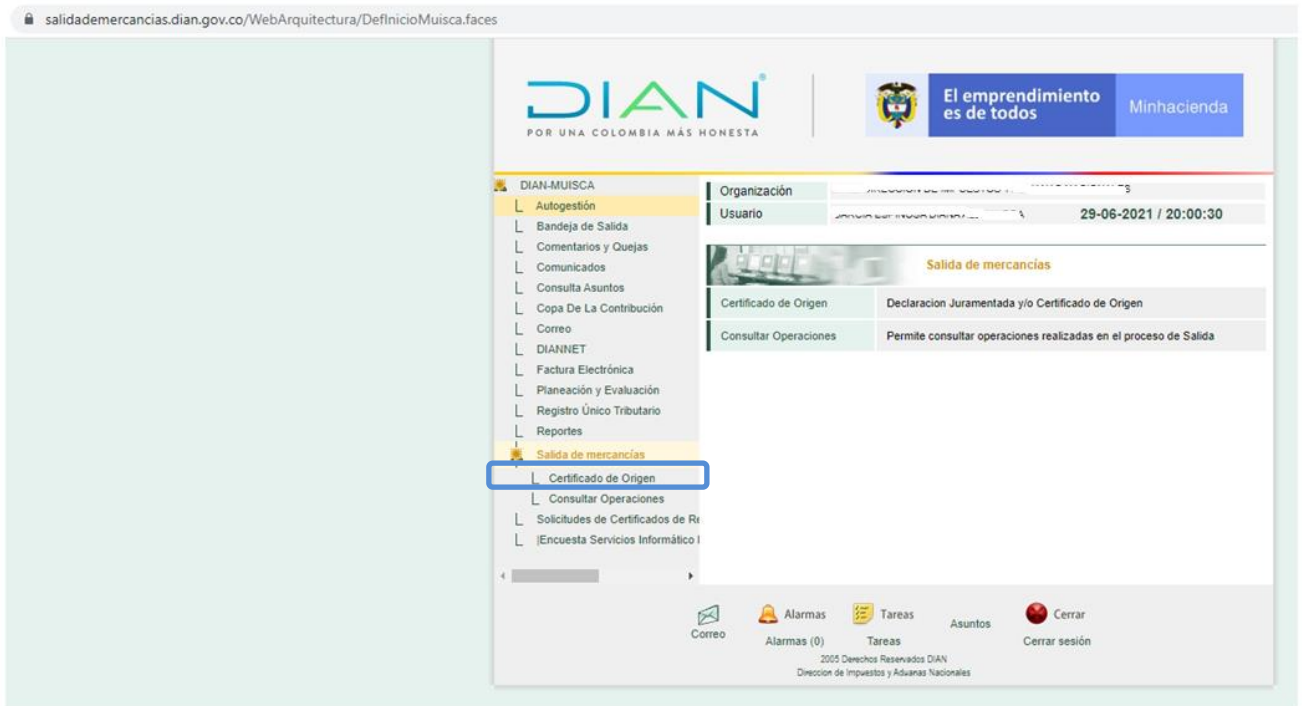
salidademercancias.dian.gov.co/WebArquitectura/DefInicioMuisca.faces

DIAN
POR UNA COLOMBIA MÁS HONESTA

El emprendimiento es de todos
Minhacienda

DIAN-MUISCA
Autogestión
Bandeja de Salida
Comentarios y Quejas
Comunicados
Consulta Asuntos
Copa De La Contribución
Correo
DIANNET
Factura Electrónica
Planeación y Evaluación
Registro Único Tributario
Reportes
Salida de mercancías
Certificado de Origen
Consultar Operaciones
Solicitudes de Certificados de Re
|Encuesta Servicios Informático I

| Organización | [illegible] |
|---|---|
| Usuario | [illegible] 29-06-2021 / 20:00:30 |

Salida de mercancías

| Certificado de Origen | Declaracion Juramentada y/o Certificado de Origen |
|---|---|
| Consultar Operaciones | Permite consultar operaciones realizadas en el proceso de Salida |

Correo
Alarmas
Alarmas (0)
Tareas
Tareas
Asuntos
Cerrar
Cerrar sesión
2005 Derechos Reservados DIAN
Direccion de Impuestos y Aduanas Nacionales